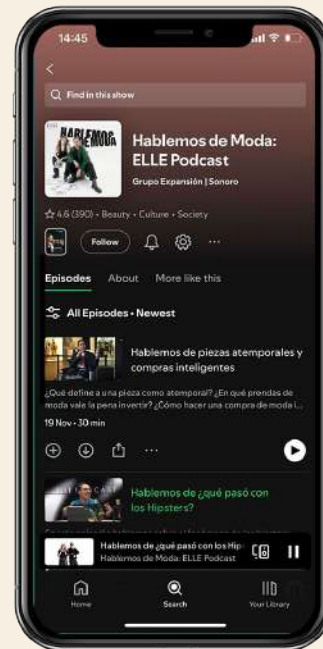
14:45

Find in this show

HABLEMOS DE MODA

Hablemos de Moda: ELLE Podcast

Grupo Expansión | Sonoro

4.6 (390) • Beauty • Culture • Society

Follow

Episodes About More like this

All Episodes • Newest

Hablemos de piezas atemporales y compras inteligentes

¿Qué define a una pieza como atemporal? ¿En qué prendas de moda vale la pena invertir? ¿Cómo hacer una compra de moda i...

19 Nov • 30 min

Hablemos de ¿qué pasó con los Hipsters?

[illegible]

Hablemos de ¿qué pasó con los Hip
Hablemos de Moda: ELLE Podcast

Home Search Your Library